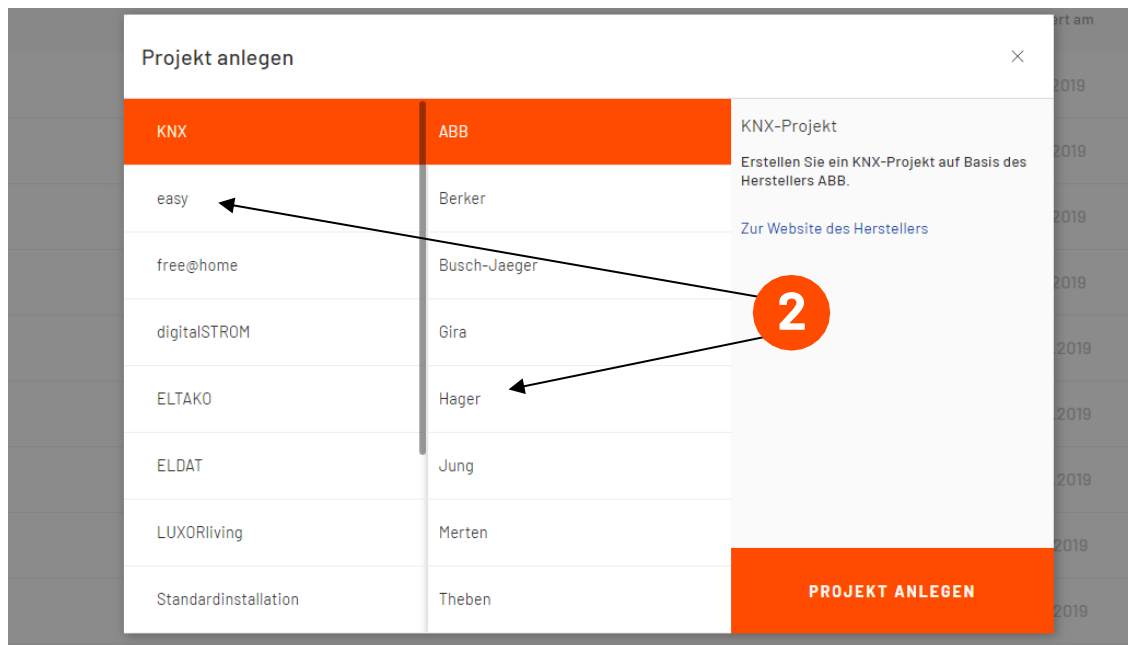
ert am

2019

2019

2019

2019

2019

2019

2019

2019

2019

Projekt anlegen

×

KNX

easy

free@home

digitalSTROM

ELTAKO

ELDAT

LUXORliving

Standardinstallation

ABB

Berker

Busch-Jaeger

Gira

Hager

Jung

Merten

Theben

KNX-Projekt

Erstellen Sie ein KNX-Projekt auf Basis des Herstellers ABB.

Zur Website des Herstellers

2

PROJEKT ANLEGEN